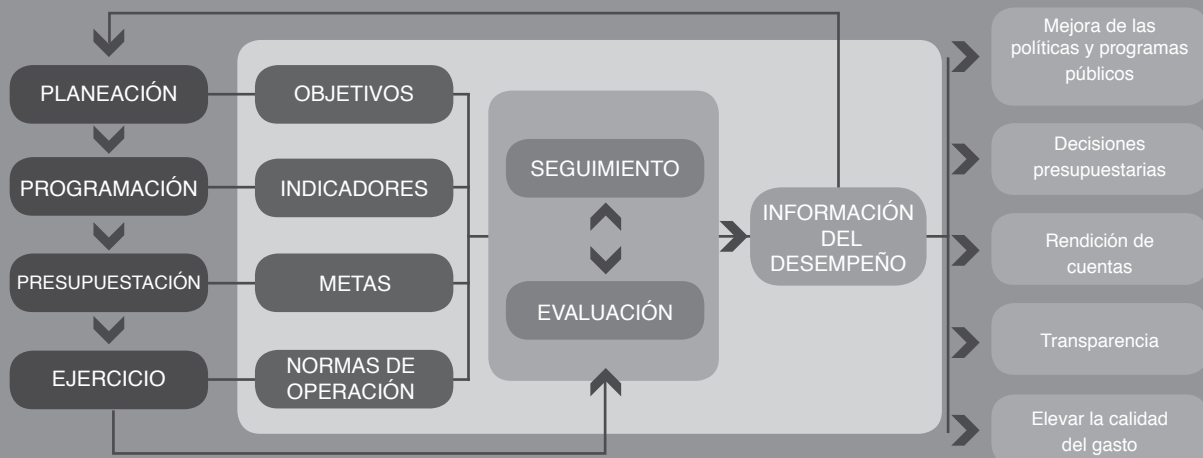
PLANEACIÓN

PROGRAMACIÓN

PRESUPUESTACIÓN

EJERCICIO

OBJETIVOS

INDICADORES

METAS

NORMAS DE OPERACIÓN

SEGUIMIENTO

EVALUACIÓN

INFORMACIÓN DEL DESEMPEÑO

Mejora de las políticas y programas públicos

Decisiones presupuestarias

Rendición de cuentas

Transparencia

Elevar la calidad del gasto